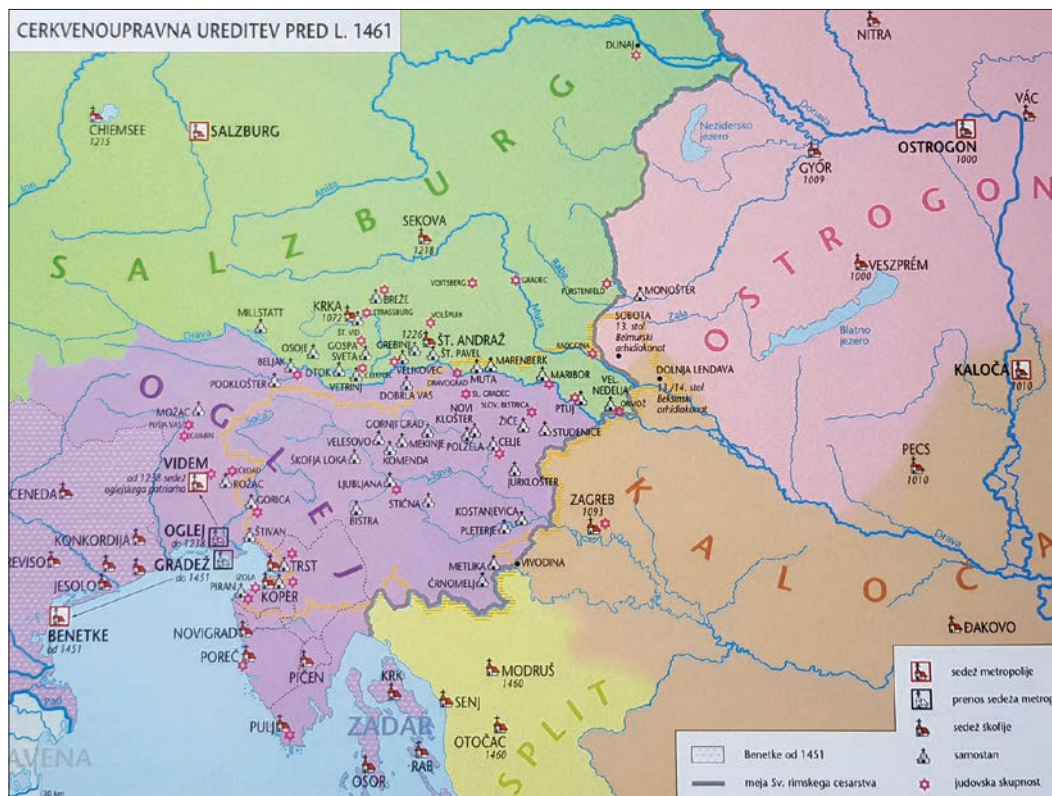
CERKVENOUPRAVNA UREDITEV PRED L. 1461

DUNAJ
NITRA
VÁC
CHIEMSEE
1215
SALZBURG
Nežidersko jezero
Donava
GYŐR
1009
OSTROGON
1000
S A L Z B U R G
O S T R O G O N
SEKOVA
1218
VOITSBERG
GRADEC
Raba
FURSTENFELD
MONOŠTER
VESZPRÉM
1000
BREŽE
KRKA
1072
ŠT. VID
STRASSBURG
VOLŠPERK
MILLSTATT
Drava
12261
ŠT. ANDRAŽ
ŠT. PAVEL
OSOJE
GOSPA SVETA
GREBINJ
SOBOTA
13. stol.
Bolmurski arhidiakonat
Zala
Blatno jezero
BELJAK
OTOK
VETRINJ
VELIKOVEC
MARENBERK
Mura
RADGONA
DOLNJA LENDAVA
13./14. stol.
Bekšinski arhidiakonat
O G L E J
PODKLOŠTER
DRAVOGRAD
MUTA
MARIBOR
VEL. NEDELJA
KALOČA
1010
DOBRLA VAS
ŠT. GRADEC
SLOV. BISTRICA
PTUJ
ORMOŽ
MOŽAC
RUSJA VAS
GUMIN
NOVI KLOŠTER
ŽIČE
GORNJI GRAD
VELESOVO
MEKINJE
POLZELA
CELJE
STUDENICE
VIDEM
od 1238 sedež oglejskega patriarha
ŠKOFJA LOKA
KOMENDA
PECS
1010
ČEDAD
ROŽAC
JURKLOŠTER
CENEDA
GORICA
LJUBLJANA
Sava
ZAGREB
1093
K A L O Č A
KONKORDIJA
OGLEJ
do 1238
ŠTIVAN
BISTRA
STIČNA
KOSTANJEVICA
PLETERJE
REVISO
GRADEŽ
do 1451
JESOLO
TRST
IZOLA
PIRAN
KOPER
METLIKA
ČRNOMELJ
VIVODINA
Drava
BENETKE
od 1451
NOVIGRAD
ĐAKOVO
POREČ
MODRUŠ
1460
PIČEN
KRK
SENJ
S P L I T
PULJ
ZADAR
OTOČAC
1460
AVENA
OSOR
RAB
sedež metropolije
prenos sedeža metrop
sedež škofije
samostan
judovska skupnost
Benetke od 1451
meja Sv. rimskega cesarstva